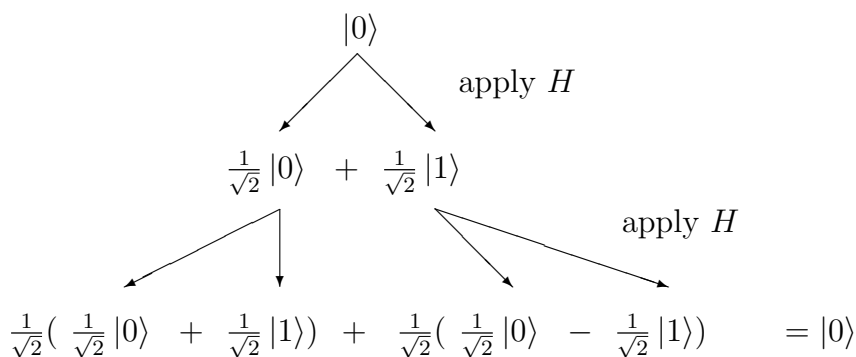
$|0\rangle$

apply $H$

$\frac{1}{\sqrt{2}}|0\rangle + \frac{1}{\sqrt{2}}|1\rangle$

apply $H$

$\frac{1}{\sqrt{2}}(\frac{1}{\sqrt{2}}|0\rangle + \frac{1}{\sqrt{2}}|1\rangle) + \frac{1}{\sqrt{2}}(\frac{1}{\sqrt{2}}|0\rangle - \frac{1}{\sqrt{2}}|1\rangle) = |0\rangle$